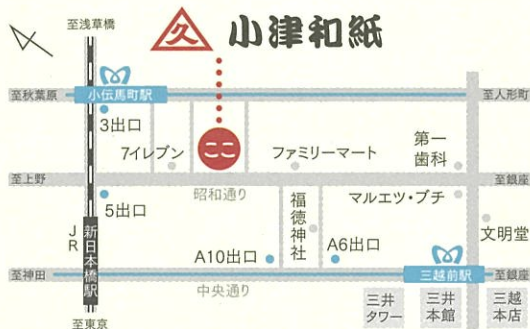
至浅草橋

久

小津和紙

至秋葉原

小伝馬町駅

至人形町

3出口

7イレブン

ここ

ファミリーマート

第一歯科

至上野

昭和通り

至銀座

5出口

福徳神社

マルエツ・プチ

文明堂

JR

新日本橋駅

A10出口

A6出口

至神田

三越前駅

至銀座

中央通り

三井タワー

三井本館

三越本店

至東京